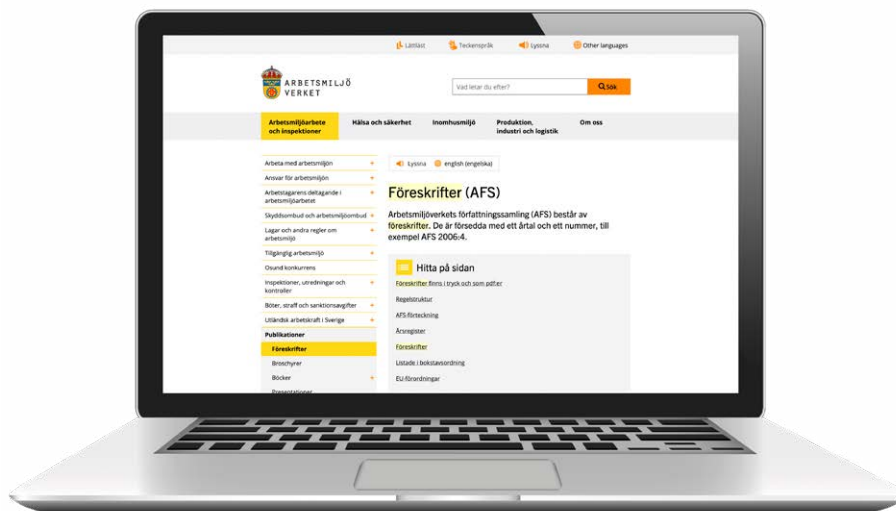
Lättläst Teckenspråk Lyssna Other languages

ARBETSMILJÖ VERKET

Vad letar du efter? Sök

Arbetsmiljöarbete och inspektioner Hälsa och säkerhet Inomhusmiljö Produktion, industri och logistik Om oss

Arbeta med arbetsmiljön +
Ansvar för arbetsmiljön +
Arbetstagarens deltagande i arbetsmiljöarbetet +
Skyddsombud och arbetsmiljöombud +
Lagar och andra regler om arbetsmiljö +
Tillgänglig arbetsmiljö +
Osund konkurrens
Inspektioner, utredningar och kontroller +
Böter, straff och sanktionsavgifter +
Utländsk arbetskraft i Sverige +
Publikationer
Föreskrifter
Broschyrer
Böcker +
Presentationer

Lyssna english (engelska)

Föreskrifter (AFS)

Arbetsmiljöverkets författningssamling (AFS) består av föreskrifter. De är försedda med ett årtal och ett nummer, till exempel AFS 2006:4.

Hitta på sidan

Föreskrifter finns i tryck och som pdf:er
Regelstruktur
AFS-förteckning
Årsregister
Föreskrifter
Listade i bokstavsordning
EU-förordningar